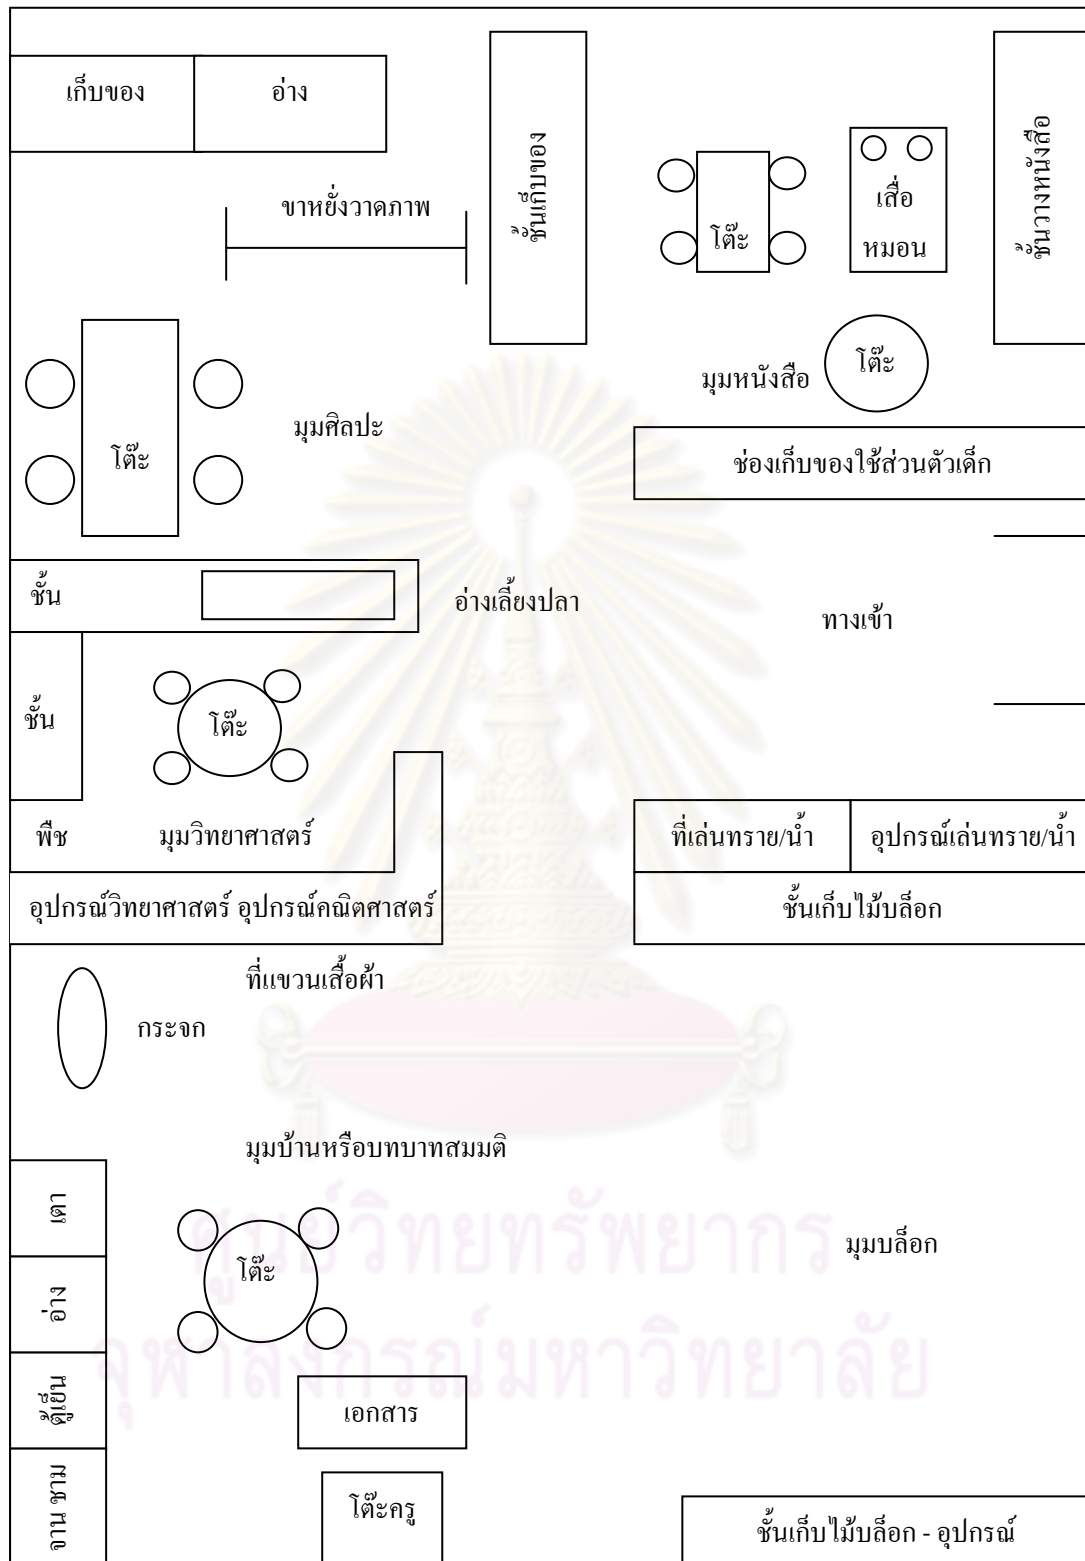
เก็บของ

อ่าง

ขาหยั่งวาดภาพ

ชั้นเก็บของ

โต๊ะ

เสื่อ หมอน

ชั้นวางหนังสือ

มุมหนังสือ

โต๊ะ

โต๊ะ

มุมศิลปะ

ช่องเก็บของใช้ส่วนตัวเด็ก

ชั้น

อ่างเลี้ยงปลา

ทางเข้า

ชั้น

โต๊ะ

พืช

มุมวิทยาศาสตร์

ที่เล่นทราย/น้ำ

อุปกรณ์เล่นทราย/น้ำ

อุปกรณ์วิทยาศาสตร์ อุปกรณ์คณิตศาสตร์

ชั้นเก็บไม้บล็อก

ที่แขวนเสื้อผ้า

กระจก

มุมบ้านหรือบทบาทสมมติ

เตา

โต๊ะ

มุมบล็อก

อ่าง

ตู้เย็น

เอกสาร

จาน ชาม

โต๊ะครู

ชั้นเก็บไม้บล็อก - อุปกรณ์

ศูนย์วิทยทรัพยากร
จุฬาลงกรณ์มหาวิทยาลัย